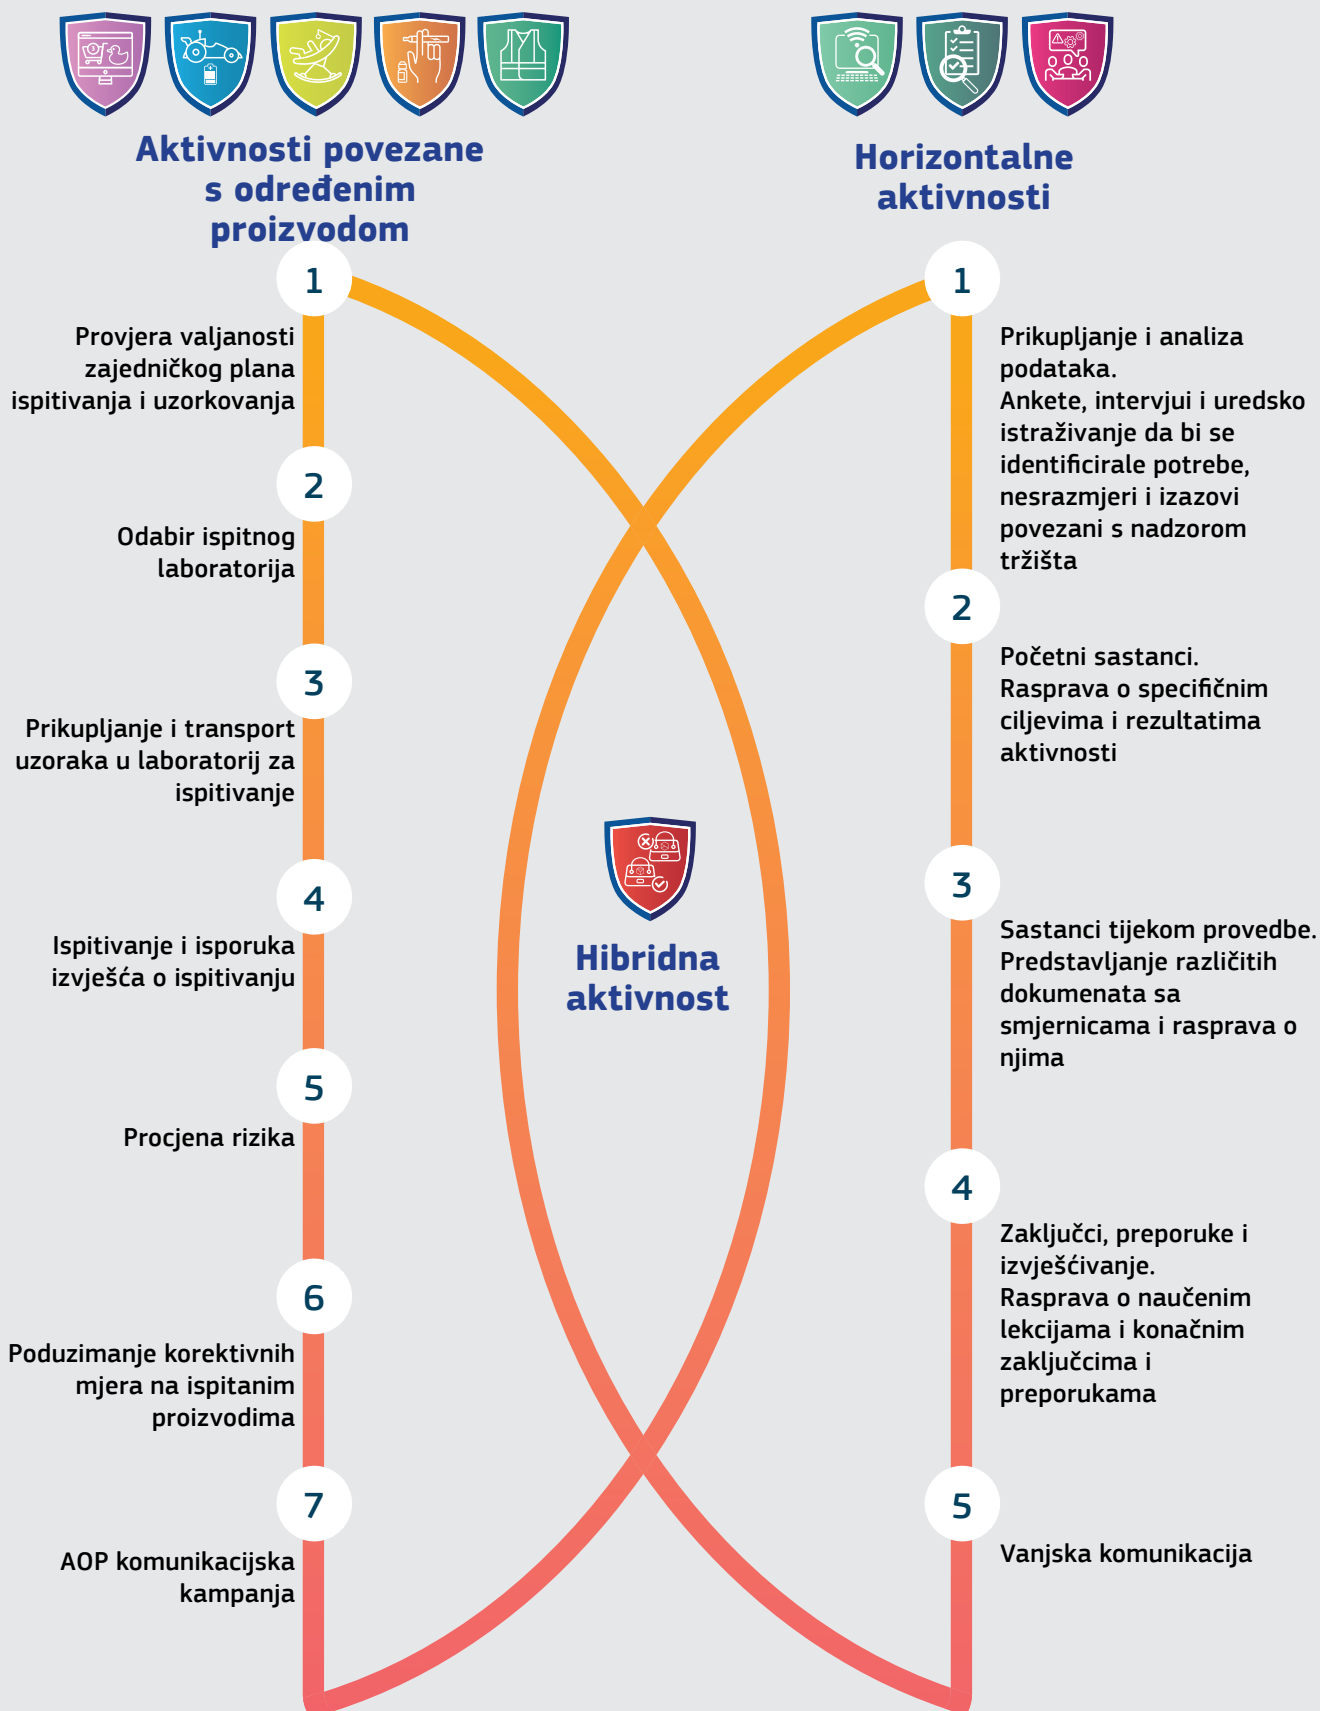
Aktivnosti povezane s određenim proizvodom

1

Provjera valjanosti zajedničkog plana ispitivanja i uzorkovanja

2

Odabir ispitnog laboratorija

3

Prikupljanje i transport uzoraka u laboratorij za ispitivanje

4

Ispitivanje i isporuka izvješća o ispitivanju

5

Procjena rizika

6

Poduzimanje korektivnih mjera na ispitanim proizvodima

7

AOP komunikacijska kampanja

Hibridna aktivnost

Horizontalne aktivnosti

1

Prikupljanje i analiza podataka.
Ankete, intervjui i uredsko istraživanje da bi se identificirale potrebe, nesrazmjeri i izazovi povezani s nadzorom tržišta

2

Početni sastanci.
Rasprava o specifičnim ciljevima i rezultatima aktivnosti

3

Sastanci tijekom provedbe.
Predstavljanje različitih dokumenata sa smjernicama i rasprava o njima

4

Zaključci, preporuke i izvješćivanje.
Rasprava o naučenim lekcijama i konačnim zaključcima i preporukama

5

Vanjska komunikacija